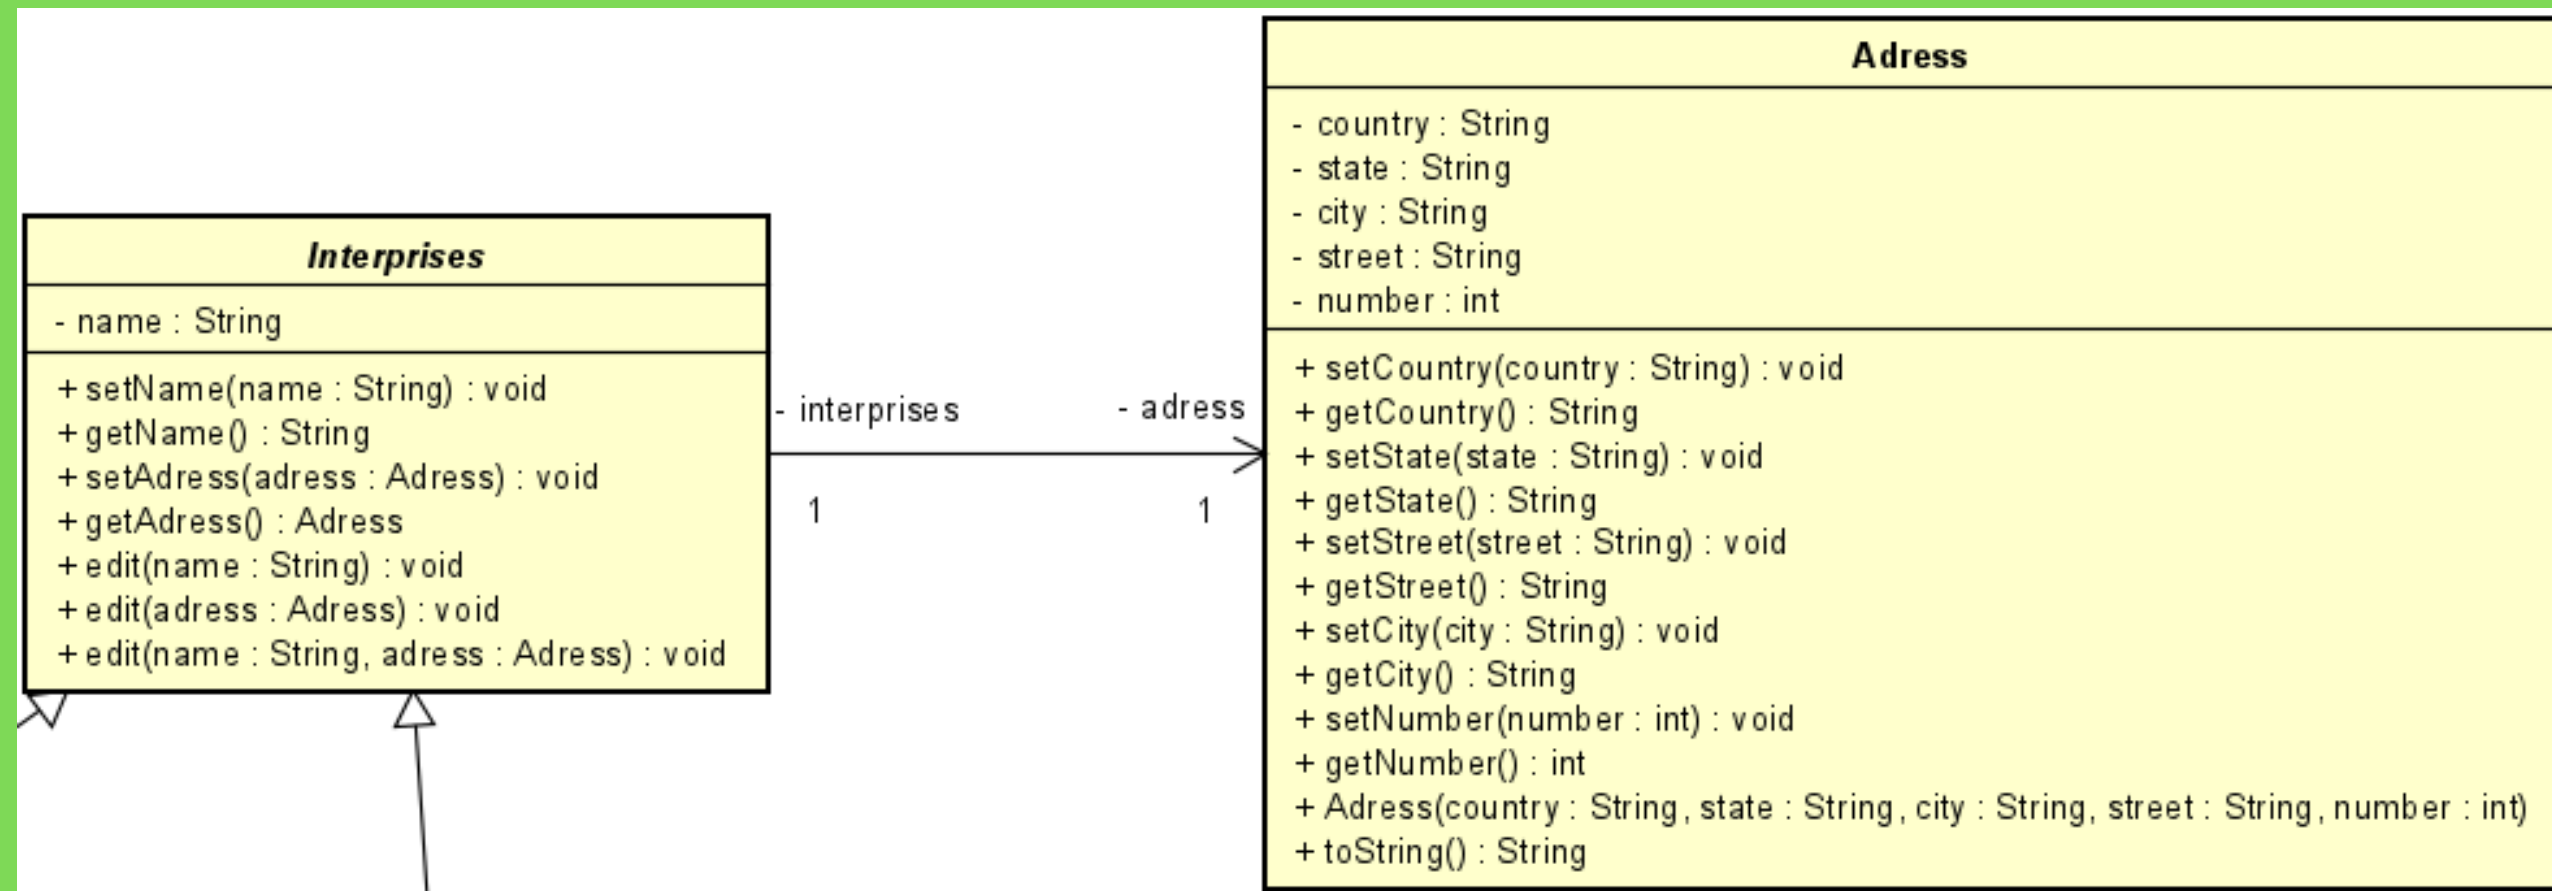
Interprises

- name : String

+ setName(name : String) : void
+ getName() : String
+ setAdress(adress : Adress) : void
+ getAdress() : Adress
+ edit(name : String) : void
+ edit(adress : Adress) : void
+ edit(name : String, adress : Adress) : void

- interprises
1

- adress
1

Adress

- country : String
- state : String
- city : String
- street : String
- number : int

+ setCountry(country : String) : void
+ getCountry() : String
+ setState(state : String) : void
+ getState() : String
+ setStreet(street : String) : void
+ getStreet() : String
+ setCity(city : String) : void
+ getCity() : String
+ setNumber(number : int) : void
+ getNumber() : int
+ Adress(country : String, state : String, city : String, street : String, number : int)
+ toString() : String